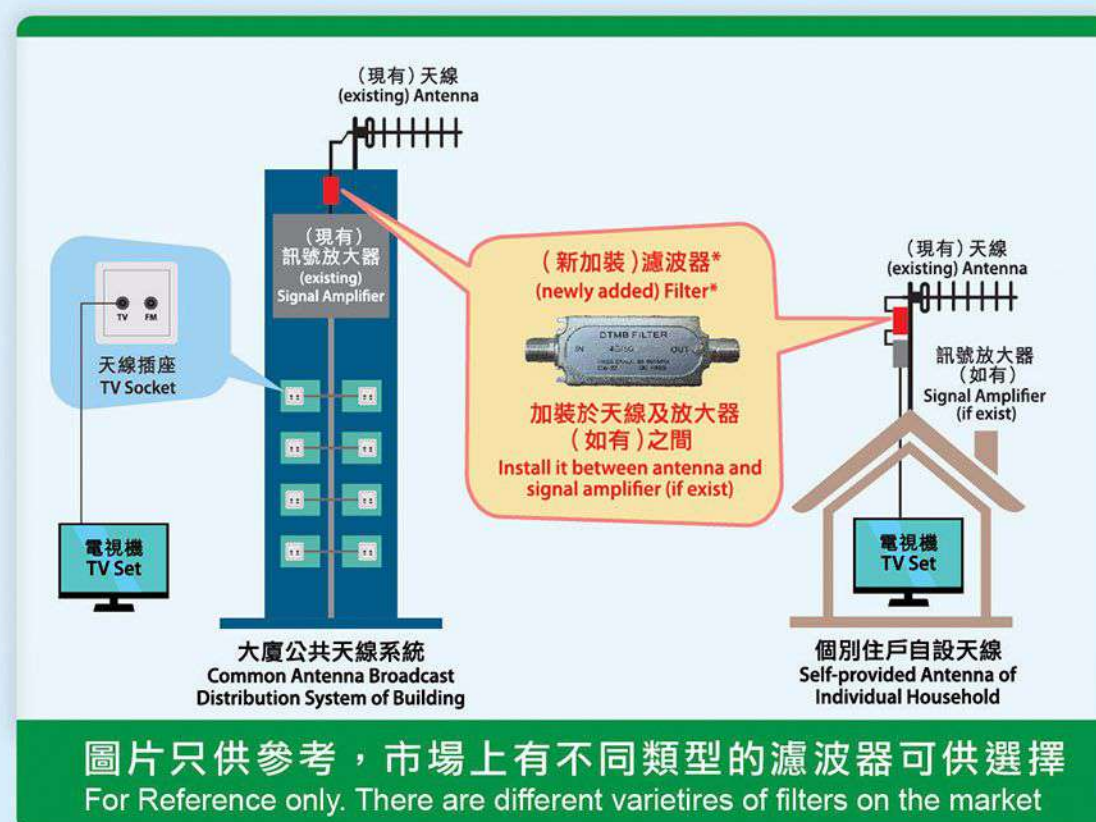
(現有) 天線
(existing) Antenna

(現有)
訊號放大器
(existing)
Signal Amplifier

TV FM

天線插座
TV Socket

電視機
TV Set

(新加裝)濾波器*
(newly added) Filter*

DTMB FILTER
IN OUT

加裝於天線及放大器
(如有)之間
Install it between antenna and signal amplifier (if exist)

(現有) 天線
(existing) Antenna

訊號放大器
(如有)
Signal Amplifier
(if exist)

電視機
TV Set

大廈公共天線系統
Common Antenna Broadcast Distribution System of Building

個別住戶自設天線
Self-provided Antenna of Individual Household

圖片只供參考，市場上有不同類型的濾波器可供選擇
For Reference only. There are different varietires of filters on the market